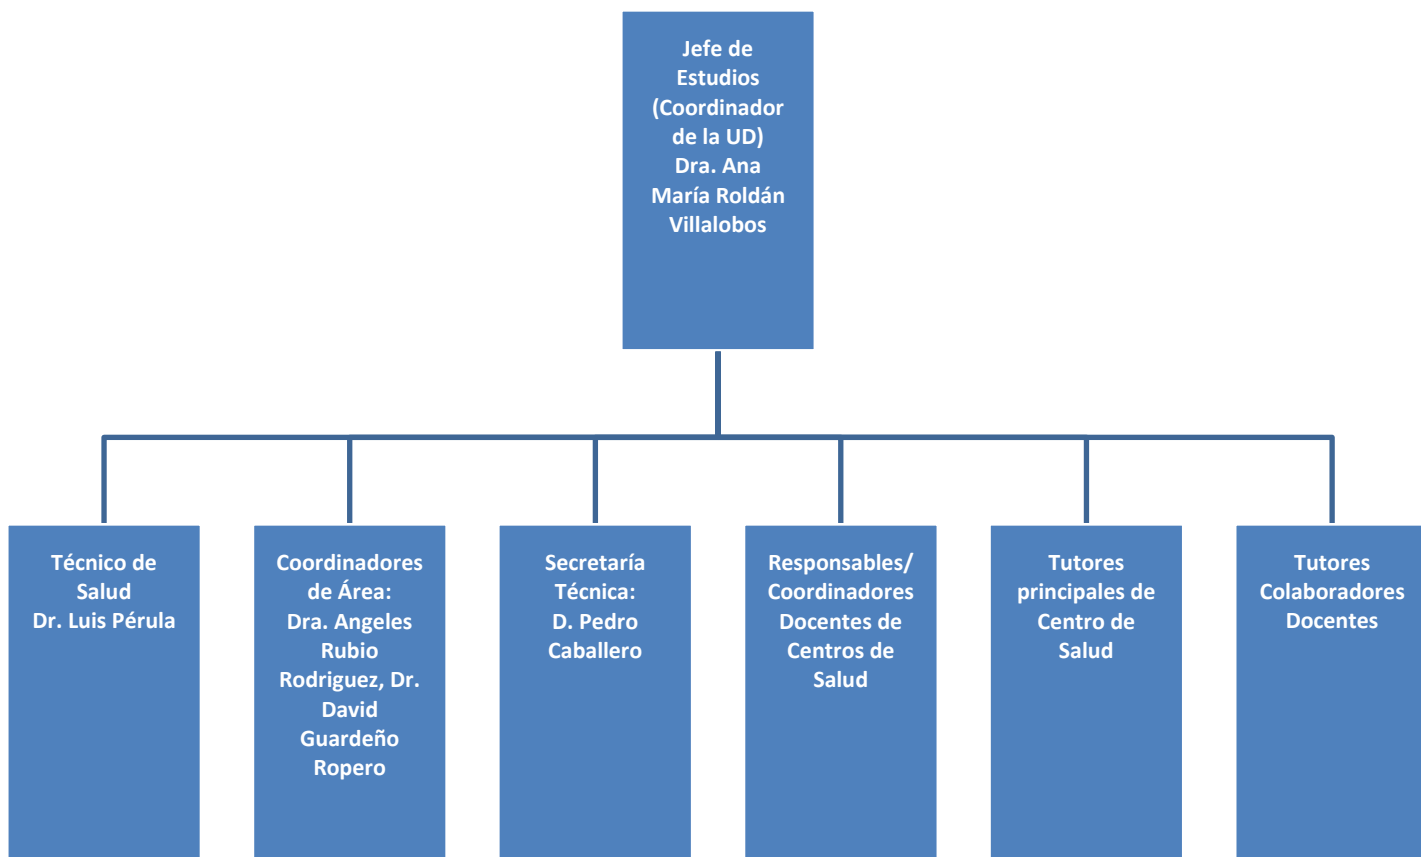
Jefe de Estudios (Coordinador de la UD) Dra. Ana María Roldán Villalobos

Técnico de Salud Dr. Luis Pérula

Coordinadores de Área: Dra. Angeles Rubio Rodriguez, Dr. David Guardeño Ropero

Secretaría Técnica: D. Pedro Caballero

Responsables/ Coordinadores Docentes de Centros de Salud

Tutores principales de Centro de Salud

Tutores Colaboradores Docentes